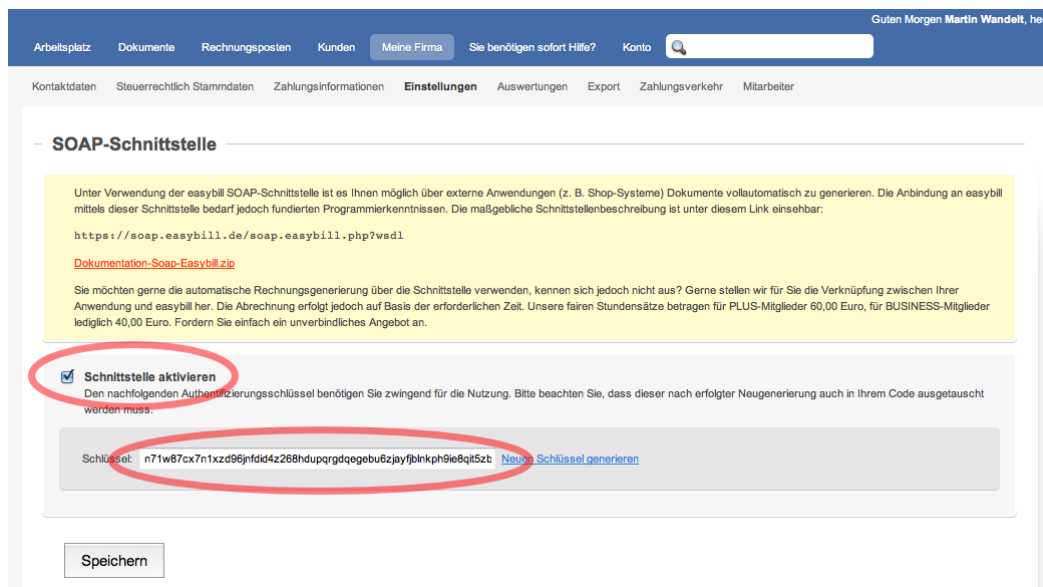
Guten Morgen Martin Wandelt, he

Arbeitsplatz Dokumente Rechnungsposten Kunden Meine Firma Sie benötigen sofort Hilfe? Konto

Kontaktdaten Steuerrechtlich Stammdaten Zahlungsinformationen Einstellungen Auswertungen Export Zahlungsverkehr Mitarbeiter

SOAP-Schnittstelle

Unter Verwendung der easybill SOAP-Schnittstelle ist es Ihnen möglich über externe Anwendungen (z. B. Shop-Systeme) Dokumente vollautomatisch zu generieren. Die Anbindung an easybill mittels dieser Schnittstelle bedarf jedoch fundierten Programmierkenntnissen. Die maßgebliche Schnittstellenbeschreibung ist unter diesem Link einsehbar:

https://soap.easybill.de/soap.easybill.php?wsdl

Dokumentation-Soap-Easybill.zip

Sie möchten gerne die automatische Rechnungsgenerierung über die Schnittstelle verwenden, kennen sich jedoch nicht aus? Gerne stellen wir für Sie die Verknüpfung zwischen Ihrer Anwendung und easybill her. Die Abrechnung erfolgt jedoch auf Basis der erforderlichen Zeit. Unsere fairen Stundensätze betragen für PLUS-Mitglieder 60,00 Euro, für BUSINESS-Mitglieder lediglich 40,00 Euro. Fordern Sie einfach ein unverbindliches Angebot an.

Schnittstelle aktivieren
Den nachfolgenden Authentifizierungsschlüssel benötigen Sie zwingend für die Nutzung. Bitte beachten Sie, dass dieser nach erfolgter Neugenerierung auch in Ihrem Code ausgetauscht werden muss.

Schlüssel: n71w87cx7n1xzd96jnfdid4z268hdupqrgdqegebu6zjayfjblnkph9ie8qit5zb Neuen Schlüssel generieren

Speichern